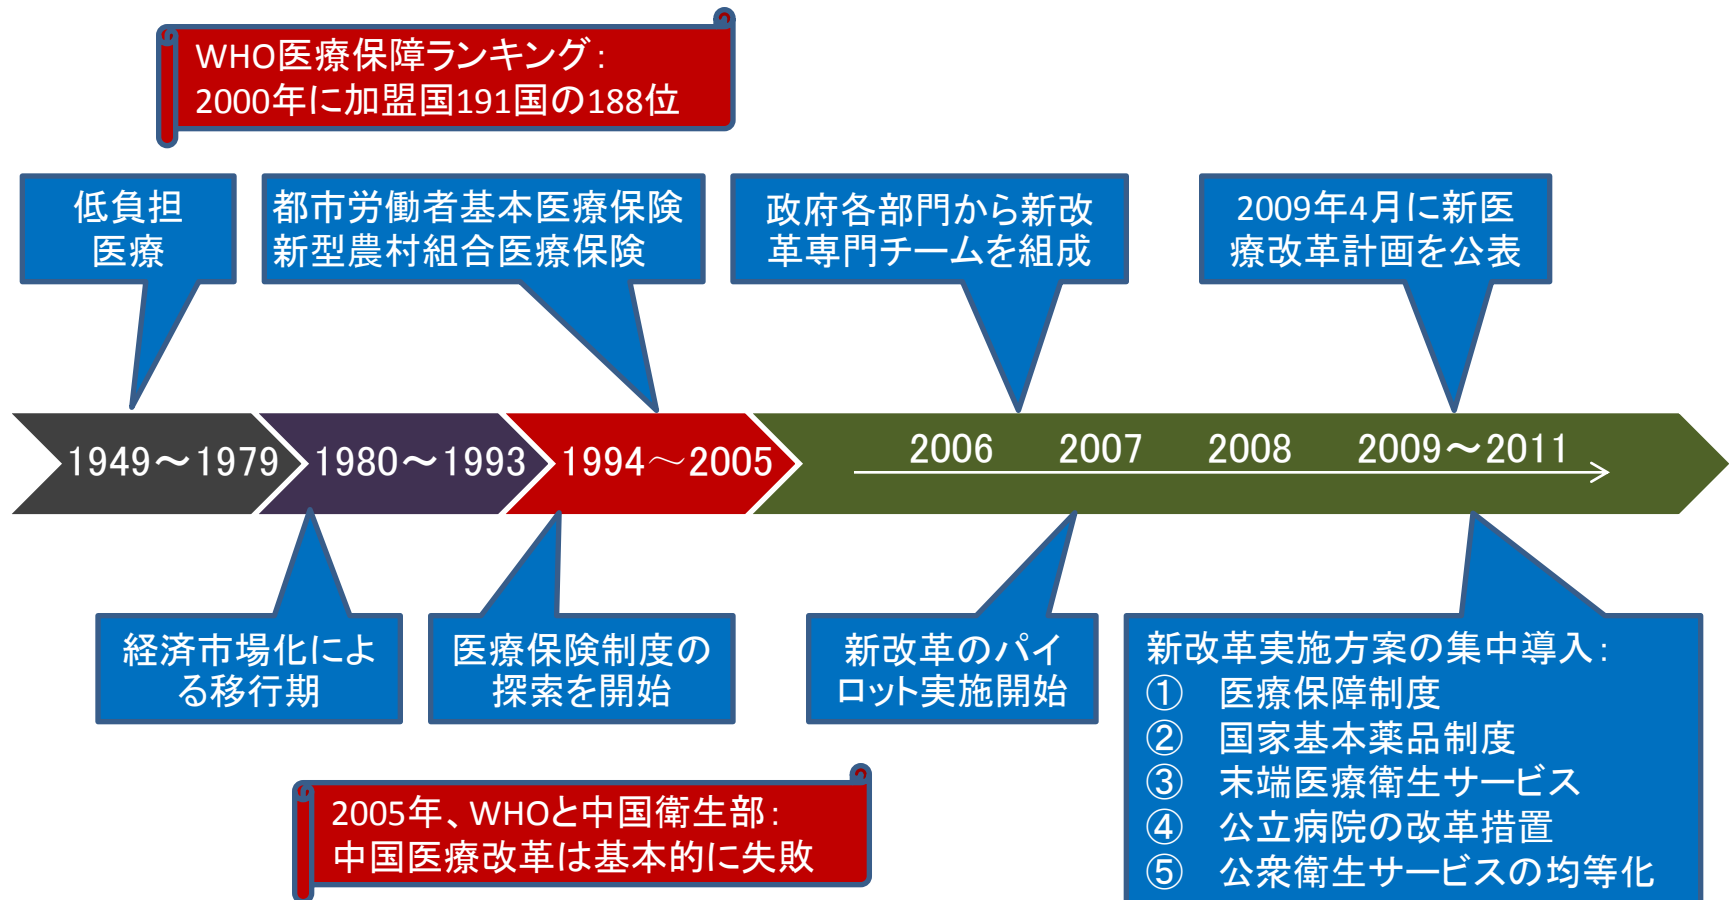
WHO医療保障ランキング：
2000年に加盟国191国の188位

低負担
医療

都市労働者基本医療保険
新型農村組合医療保険

政府各部門から新改
革専門チームを組成

2009年4月に新医
療改革計画を公表

1949～1979

1980～1993

1994～2005

2006 2007 2008 2009～2011

経済市場化による移行期

医療保険制度の
探索を開始

新改革のパイ
ロット実施開始

新改革実施方案の集中導入：
① 医療保障制度
② 国家基本薬品制度
③ 末端医療衛生サービス
④ 公立病院の改革措置
⑤ 公衆衛生サービスの均等化

2005年、WHOと中国衛生部：
中国医療改革は基本的に失敗